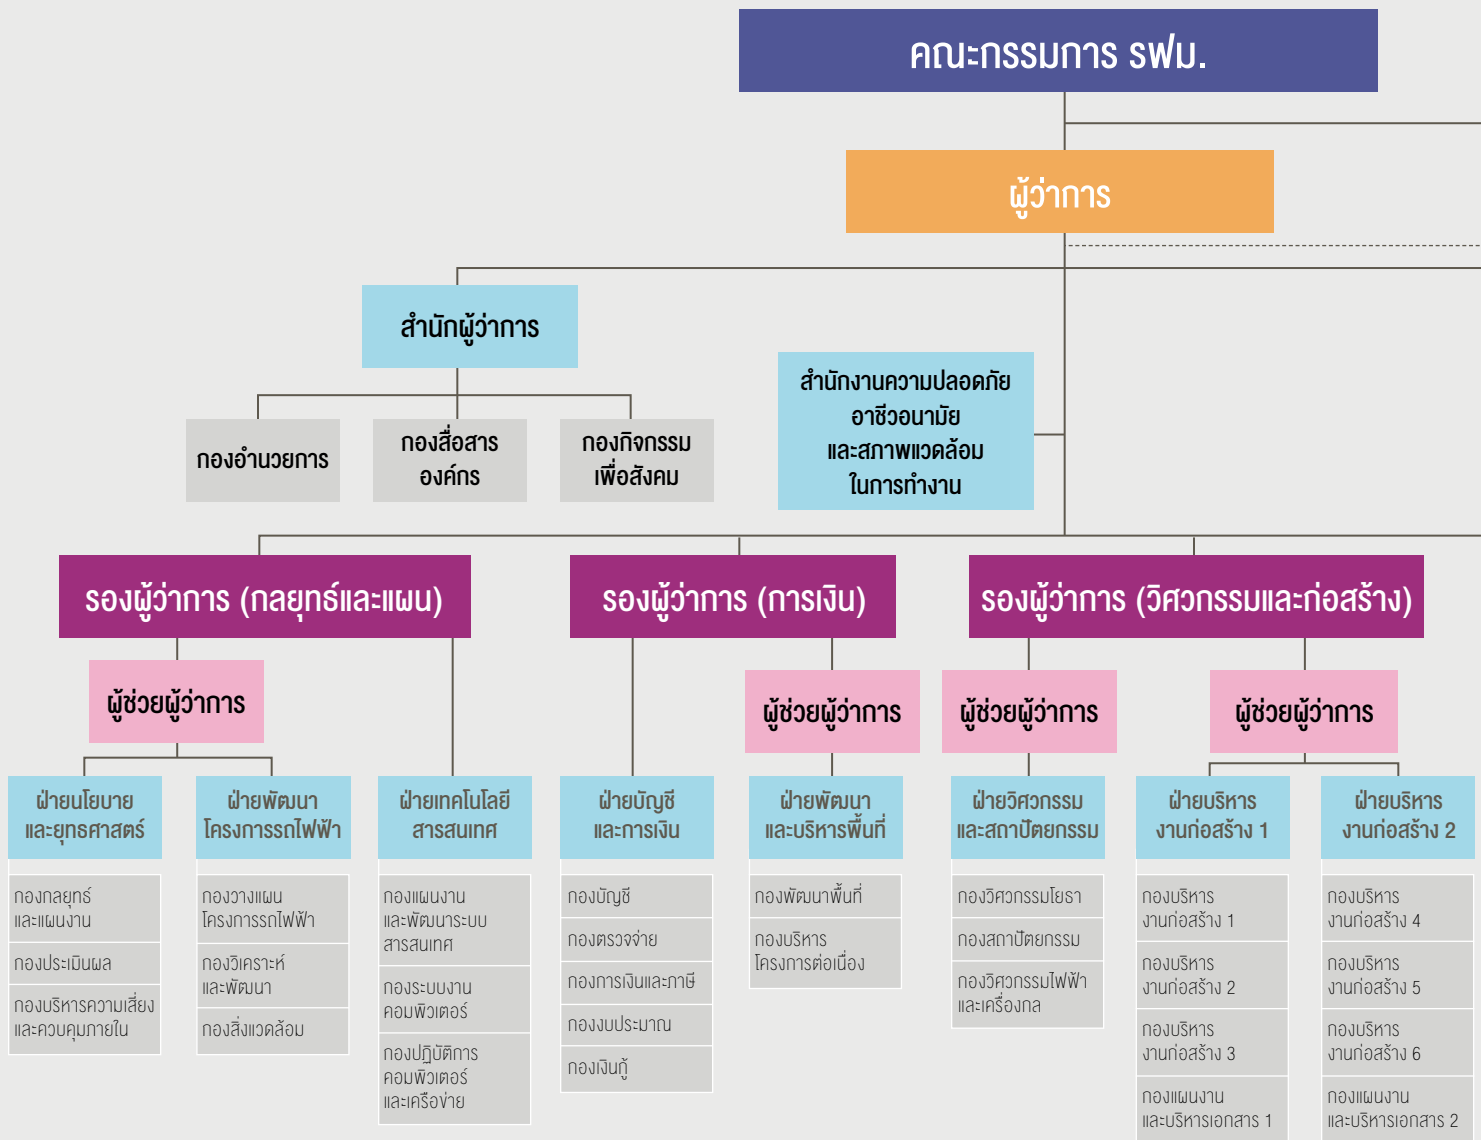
คณะกรรมการ รฟม.

ผู้ว่าการ

สำนักผู้ว่าการ

กองอำนวยการ

กองสื่อสารองค์กร

กองกิจกรรมเพื่อสังคม

สำนักงานความปลอดภัย อาชีวอนามัย และสภาพแวดล้อม ในการทำงาน

รองผู้ว่าการ (กลยุทธ์และแผน)

ผู้ช่วยผู้ว่าการ

ฝ่ายนโยบายและยุทธศาสตร์

กองกลยุทธ์และแผนงาน

กองประเมินผล

กองบริหารความเสี่ยงและควบคุมภายใน

ฝ่ายพัฒนาโครงการรถไฟฟ้า

กองวางแผนโครงการรถไฟฟ้า

กองวิเคราะห์และพัฒนา

กองสิ่งแวดล้อม

ฝ่ายเทคโนโลยีสารสนเทศ

กองแผนงานและพัฒนาระบบสารสนเทศ

กองระบบงานคอมพิวเตอร์

กองปฏิบัติการคอมพิวเตอร์และเครือข่าย

รองผู้ว่าการ (การเงิน)

ฝ่ายบัญชีและการเงิน

กองบัญชี

กองตรวจจ่าย

กองการเงินและภาษี

กองงบประมาณ

กองเงินกู้

ผู้ช่วยผู้ว่าการ

ฝ่ายพัฒนาและบริหารพื้นที่

กองพัฒนาพื้นที่

กองบริหารโครงการต่อเนื่อง

รองผู้ว่าการ (วิศวกรรมและก่อสร้าง)

ผู้ช่วยผู้ว่าการ

ฝ่ายวิศวกรรมและสถาปัตยกรรม

กองวิศวกรรมโยธา

กองสถาปัตยกรรม

กองวิศวกรรมไฟฟ้าและเครื่องกล

ผู้ช่วยผู้ว่าการ

ฝ่ายบริหารงานก่อสร้าง 1

กองบริหารงานก่อสร้าง 1

กองบริหารงานก่อสร้าง 2

กองบริหารงานก่อสร้าง 3

กองแผนงานและบริหารเอกสาร 1

ฝ่ายบริหารงานก่อสร้าง 2

กองบริหารงานก่อสร้าง 4

กองบริหารงานก่อสร้าง 5

กองบริหารงานก่อสร้าง 6

กองแผนงานและบริหารเอกสาร 2